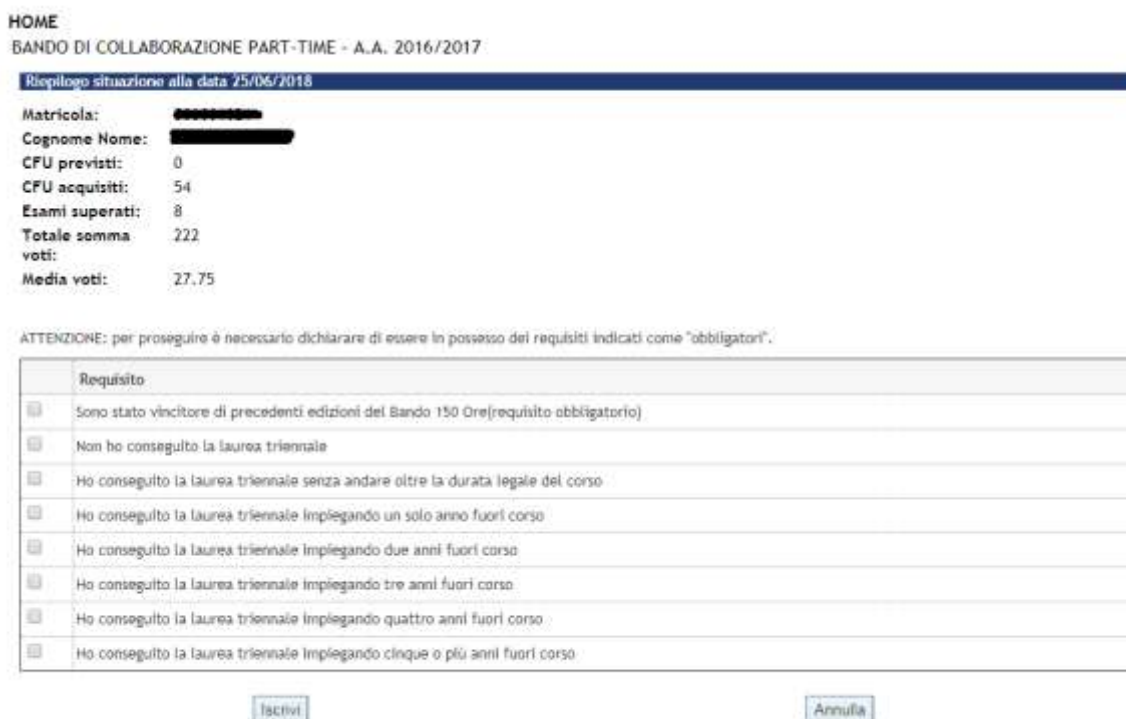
HOME

BANDO DI COLLABORAZIONE PART-TIME - A.A. 2016/2017

Riepilogo situazione alla data 25/06/2018

Matricola: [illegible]
Cognome Nome: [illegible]
CFU previsti: 0
CFU acquisiti: 54
Esami superati: 8
Totale somma voti: 222
Media voti: 27.75

ATTENZIONE: per proseguire è necessario dichiarare di essere in possesso dei requisiti indicati come "obbligatori".

| | Requisito |
|---|---|
| | Sono stato vincitore di precedenti edizioni del Bando 150 Ore(requisito obbligatorio) |
| | Non ho conseguito la laurea triennale |
| | Ho conseguito la laurea triennale senza andare oltre la durata legale del corso |
| | Ho conseguito la laurea triennale impiegando un solo anno fuori corso |
| | Ho conseguito la laurea triennale impiegando due anni fuori corso |
| | Ho conseguito la laurea triennale impiegando tre anni fuori corso |
| | Ho conseguito la laurea triennale impiegando quattro anni fuori corso |
| | Ho conseguito la laurea triennale impiegando cinque o più anni fuori corso |

Iscrivi

Annulla